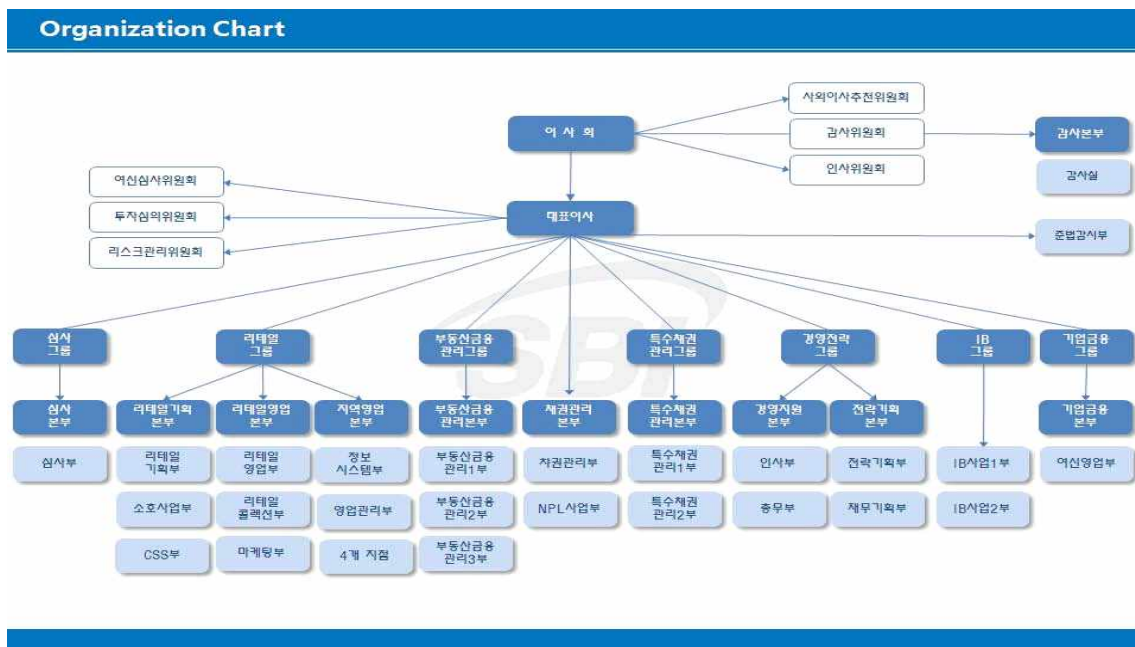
Organization Chart

이사회

사외이사추천위원회

감사위원회

인사위원회

감사본부

감사실

여신심사위원회

투자심의위원회

리스크관리위원회

대표이사

준법감시부

심사 그룹

리테일 그룹

부동산금융 관리그룹

특수채권 관리그룹

경영전략 그룹

IB 그룹

기업금융 그룹

심사 본부

리테일기획 본부

리테일영업 본부

지역영업 본부

부동산금융 관리본부

채권관리 본부

특수채권 관리본부

경영지원 본부

전략기획 본부

기업금융 본부

심사부

리테일 기획부

리테일 영업부

정보 시스템부

부동산금융 관리1부

채권관리부

특수채권 관리1부

인사부

전략기획부

IB사업1부

여신영업부

소호사업부

리테일 콜렉션부

영업관리부

부동산금융 관리2부

NPL사업부

특수채권 관리2부

총무부

재무기획부

IB사업2부

CSS부

마케팅부

4개 지점

부동산금융 관리3부